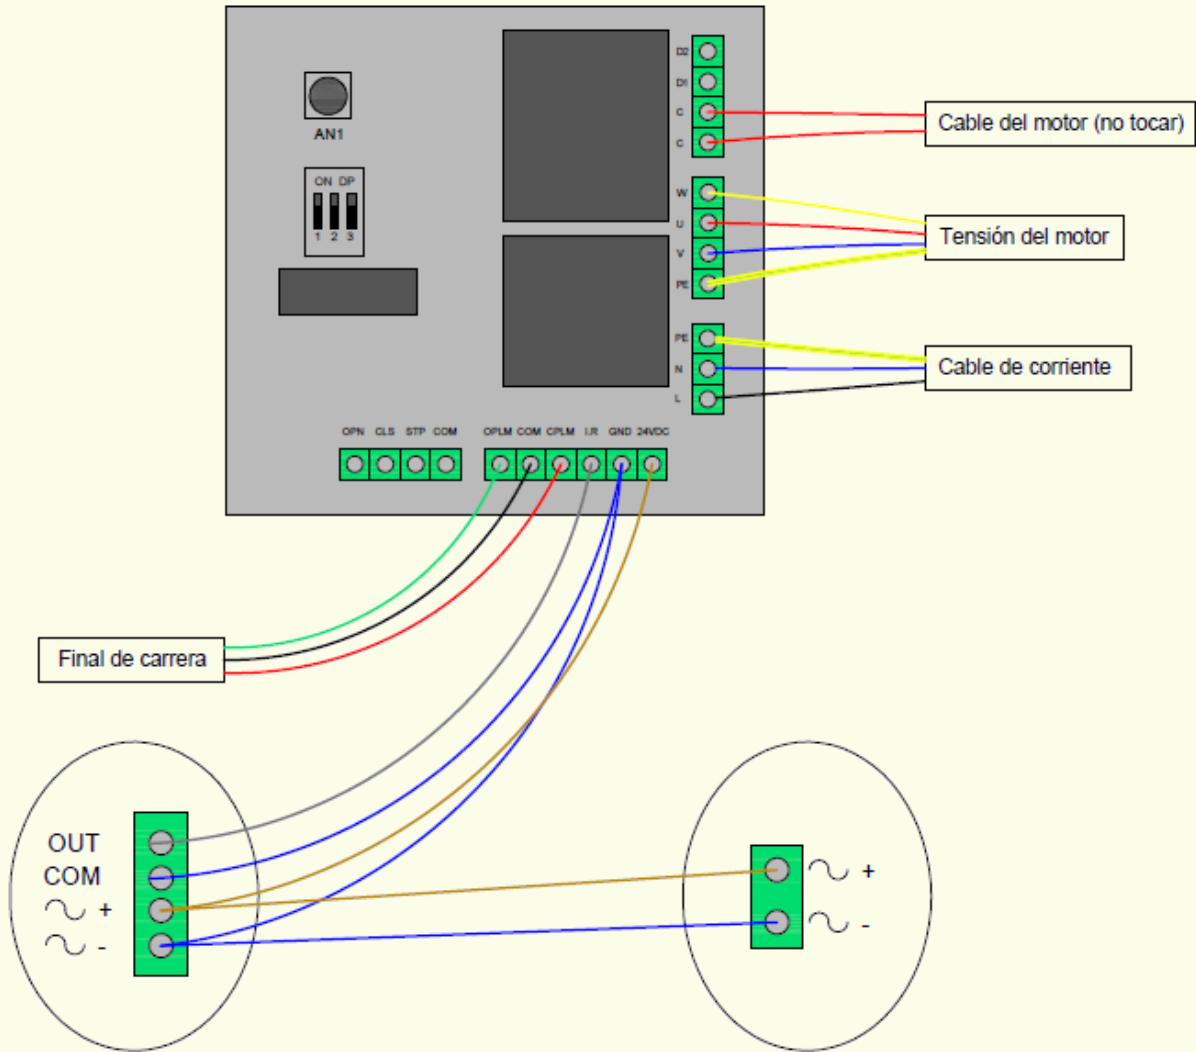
AN1

ON DP
1 2 3

D2
D1
C
C

Cable del motor (no tocar)

W
U
V
PE

Tensión del motor

PE
N
L

Cable de corriente

OPN CLS STP COM

OPLM COM CPLM I.R GND 24VDC

Final de carrera

OUT
COM
∼ +
∼ -

∼ +
∼ -